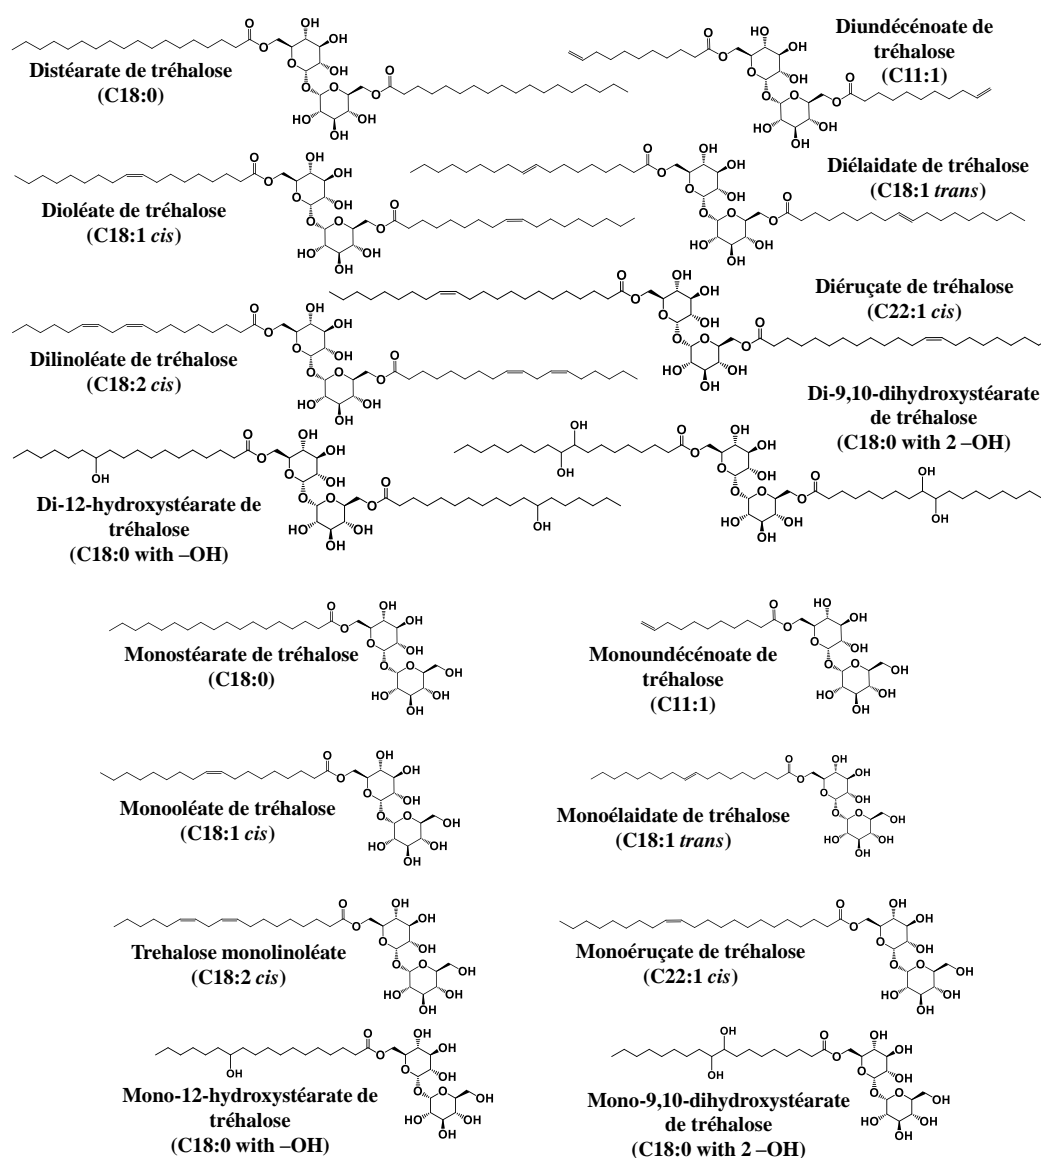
Distéarate de tréhalose
(C18:0)

Diundécénoate de tréhalose
(C11:1)

Dioléate de tréhalose
(C18:1 *cis*)

Diélaidate de tréhalose
(C18:1 *trans*)

Diéruçate de tréhalose
(C22:1 *cis*)

Dilinoléate de tréhalose
(C18:2 *cis*)

Di-9,10-dihydroxystéarate de tréhalose
(C18:0 with 2 –OH)

Di-12-hydroxystéarate de tréhalose
(C18:0 with –OH)

Monostéarate de tréhalose
(C18:0)

Monoundécénoate de tréhalose
(C11:1)

Monooléate de tréhalose
(C18:1 *cis*)

Monoélaidate de tréhalose
(C18:1 *trans*)

Trehalose monolinoléate
(C18:2 *cis*)

Monoéruçate de tréhalose
(C22:1 *cis*)

Mono-12-hydroxystéarate de tréhalose
(C18:0 with –OH)

Mono-9,10-dihydroxystéarate de tréhalose
(C18:0 with 2 –OH)